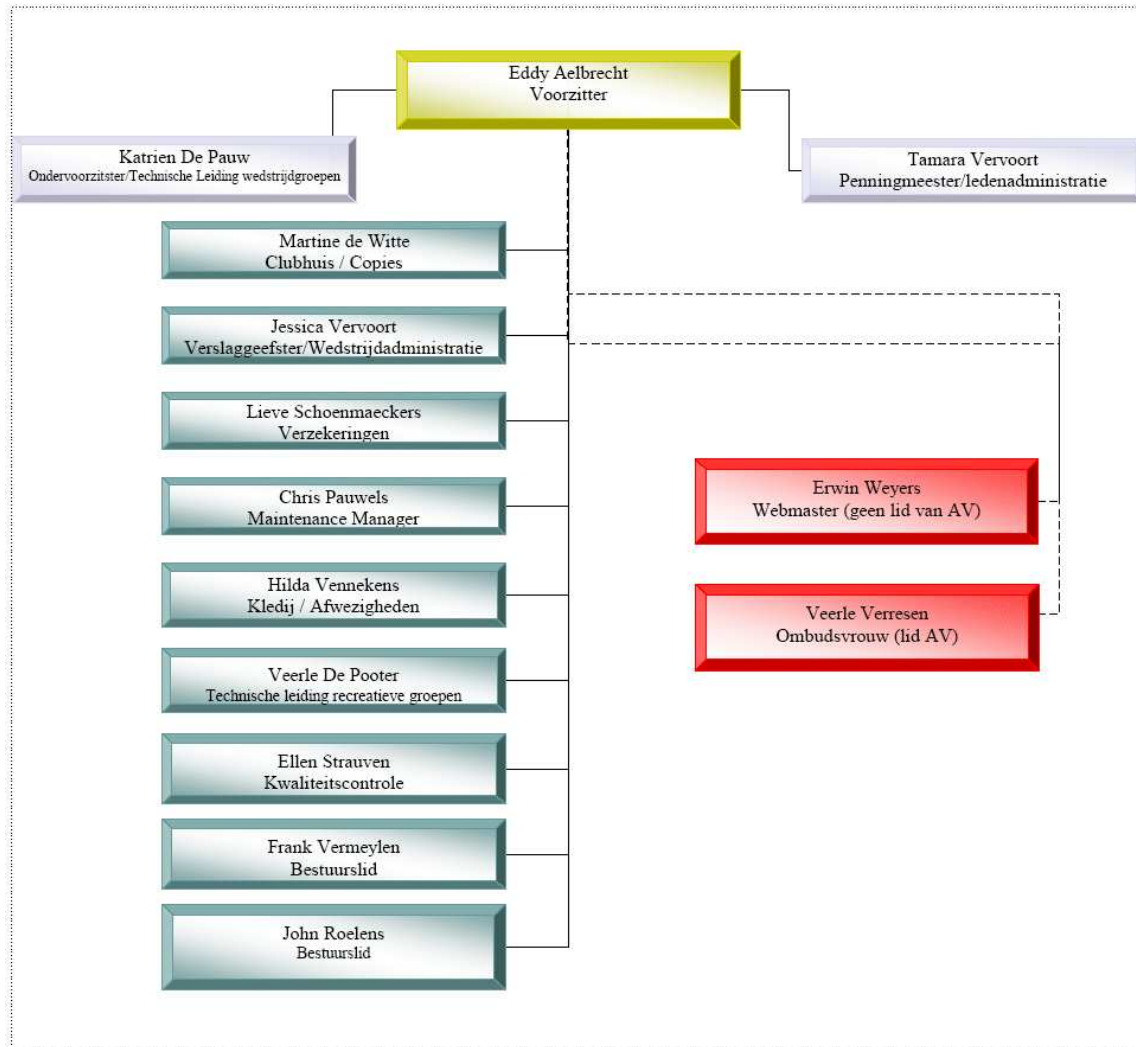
Eddy Aelbrecht
Voorzitter

Katrien De Pauw
Ondervoorzitster/Technische Leiding wedstrijdgroepen

Tamara Vervoort
Penningmeester/ledenadministratie

Martine de Witte
Clubhuis / Copies

Jessica Vervoort
Verslaggeefster/Wedstrijdadministratie

Lieve Schoenmaeckers
Verzekeringen

Chris Pauwels
Maintenance Manager

Hilda Vennekens
Kledij / Afwezigheden

Veerle De Pooter
Technische leiding recreatieve groepen

Ellen Strauven
Kwaliteitscontrole

Frank Vermeylen
Bestuurslid

John Roelens
Bestuurslid

Erwin Weyers
Webmaster (geen lid van AV)

Veerle Verresen
Ombudsvrouw (lid AV)